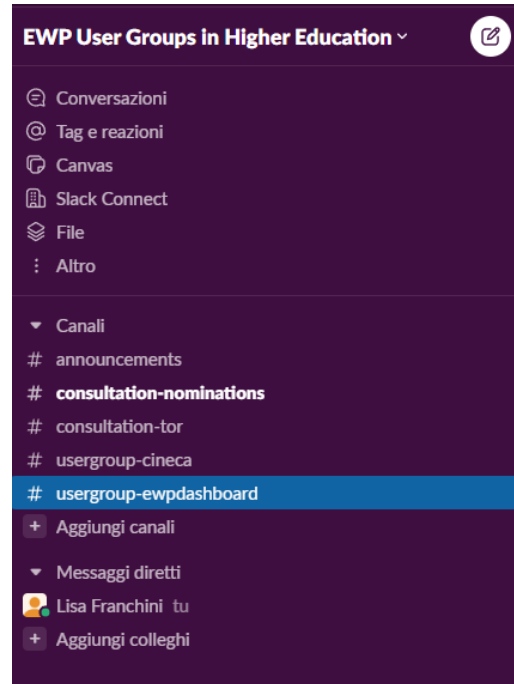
EWP User Groups in Higher Education

Conversazioni
Tag e reazioni
Canvas
Slack Connect
File
Altro

Canali
# announcements
# consultation-nominations
# consultation-tor
# usergroup-cineca
# usergroup-ewpdashboard
+ Aggiungi canali

Messaggi diretti
Lisa Franchini tu
+ Aggiungi colleghi